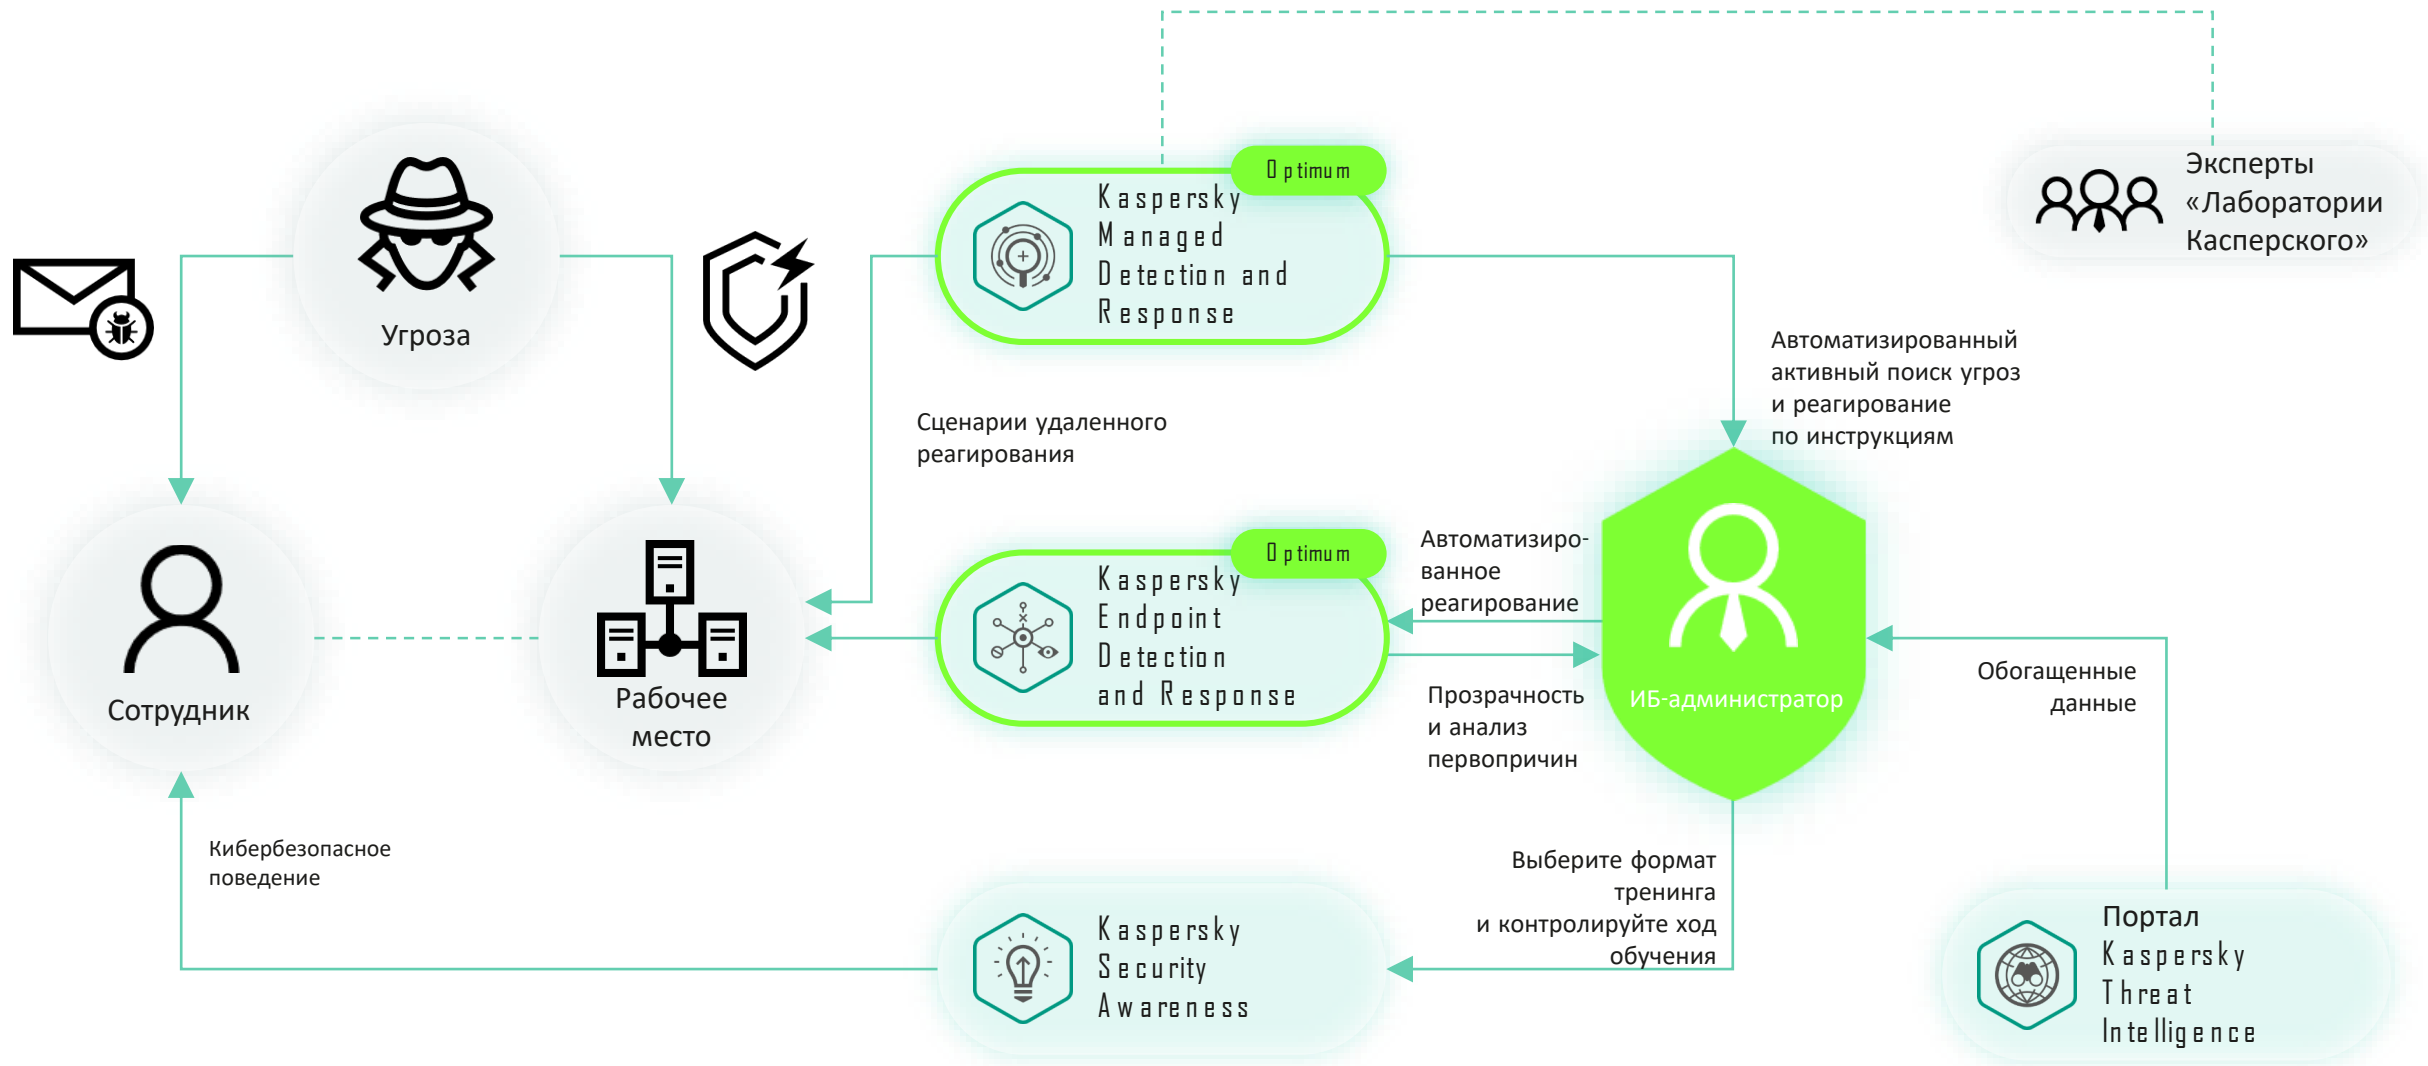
Угроза

Optimum

Kaspersky Managed Detection and Response

Эксперты «Лаборатории Касперского»

Автоматизированный активный поиск угроз и реагирование по инструкциям

Сценарии удаленного реагирования

Сотрудник

Рабочее место

Optimum

Kaspersky Endpoint Detection and Response

Автоматизированное реагирование

Прозрачность и анализ первопричин

ИБ-администратор

Обогащенные данные

Кибербезопасное поведение

Выберите формат тренинга и контролируйте ход обучения

Kaspersky Security Awareness

Портал Kaspersky Threat Intelligence